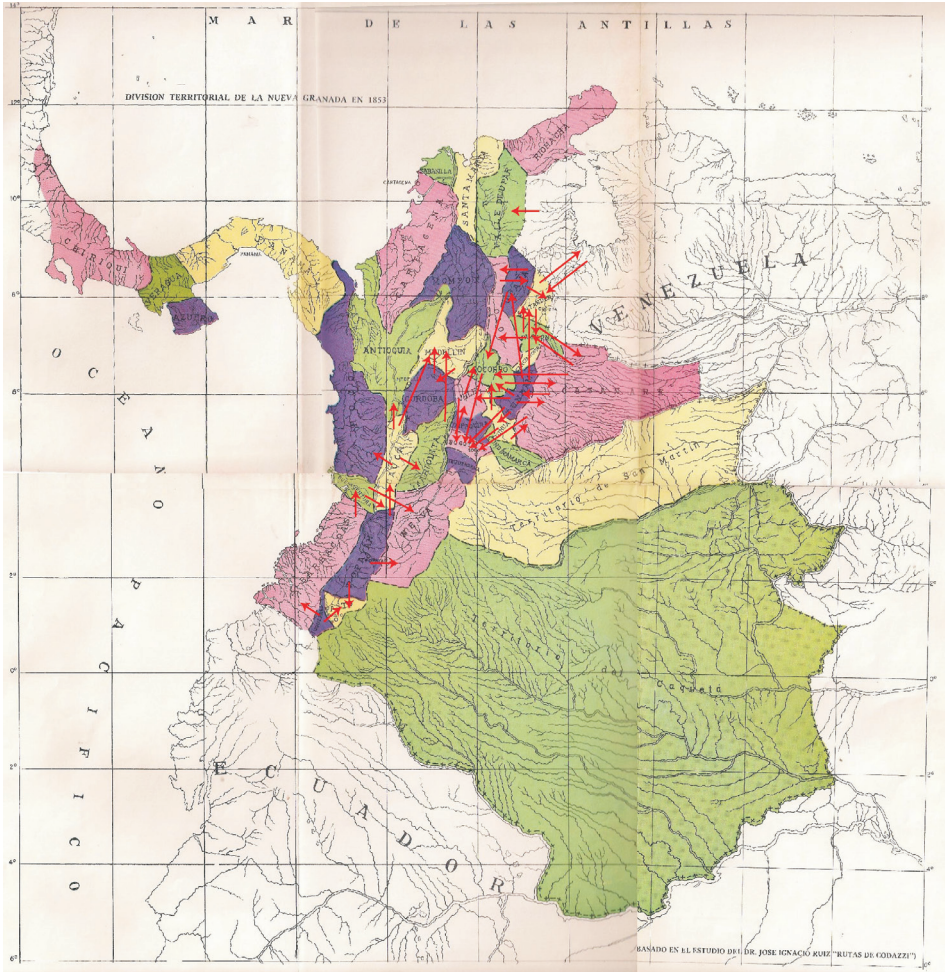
MAR DE LAS ANTILLAS

DIVISION TERRITORIAL DE LA NUEVA GRANADA EN 1853

RIOHACHA
SABANILLA
CARTAGENA
SANTA MARTA
VALLE DUPAR
CHIRIQUI
VERAGUA
AZUERO
PANAMA
MOMPOX
VENEZUELA
ANTIOQUIA
MEDELLIN
SOCORRO
CORDOBA
CASANARE
OCEANO PACIFICO
Territorio de San Martin
Territorio del Caqueta
ECUADOR

BASADO EN EL ESTUDIO DEL DR. JOSE IGNACIO RUIZ "RUTAS DE CODAZZI"